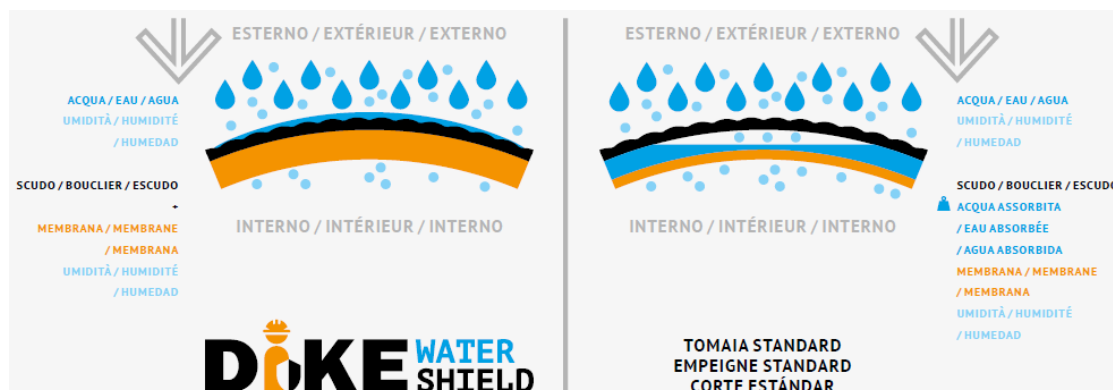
ESTERNO / EXTÉRIEUR / EXTERNO

ACQUA / EAU / AGUA
UMIDITÀ / HUMIDITÉ / HUMEDAD

SCUDO / BOUCLIER / ESCUDO
+
MEMBRANA / MEMBRANE / MEMBRANA
UMIDITÀ / HUMIDITÉ / HUMEDAD

INTERNO / INTÉRIEUR / INTERNO

DIKE WATER SHIELD

ESTERNO / EXTÉRIEUR / EXTERNO

ACQUA / EAU / AGUA
UMIDITÀ / HUMIDITÉ / HUMEDAD

SCUDO / BOUCLIER / ESCUDO
ACQUA ASSORBITA / EAU ABSORBÉE / AGUA ABSORBIDA
MEMBRANA / MEMBRANE / MEMBRANA
UMIDITÀ / HUMIDITÉ / HUMEDAD

INTERNO / INTÉRIEUR / INTERNO

TOMAIA STANDARD
EMPEIGNE STANDARD
CORTE ESTÁNDAR